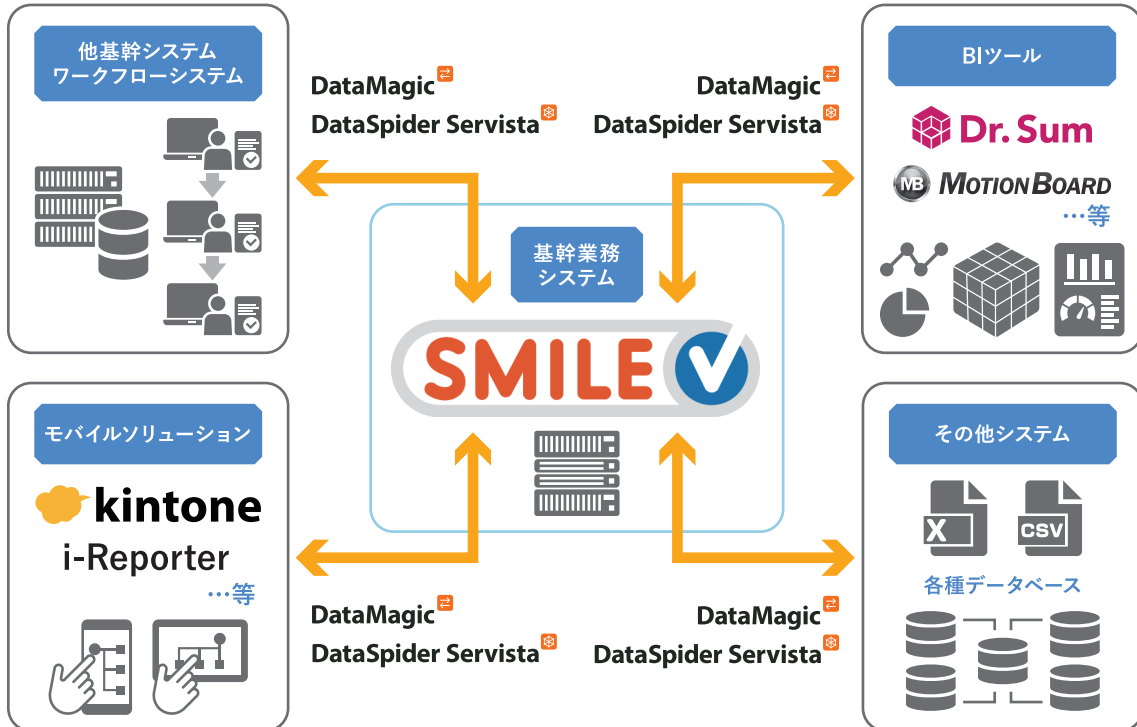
他基幹システム
ワークフローシステム

DataMagic
DataSpider Servista

DataMagic
DataSpider Servista

BIツール

Dr. Sum

MB MOTIONBOARD
…等

基幹業務
システム

SMILE V

モバイルソリューション

kintone
i-Reporter
…等

その他システム

X

CSV

各種データベース

DataMagic
DataSpider Servista

DataMagic
DataSpider Servista